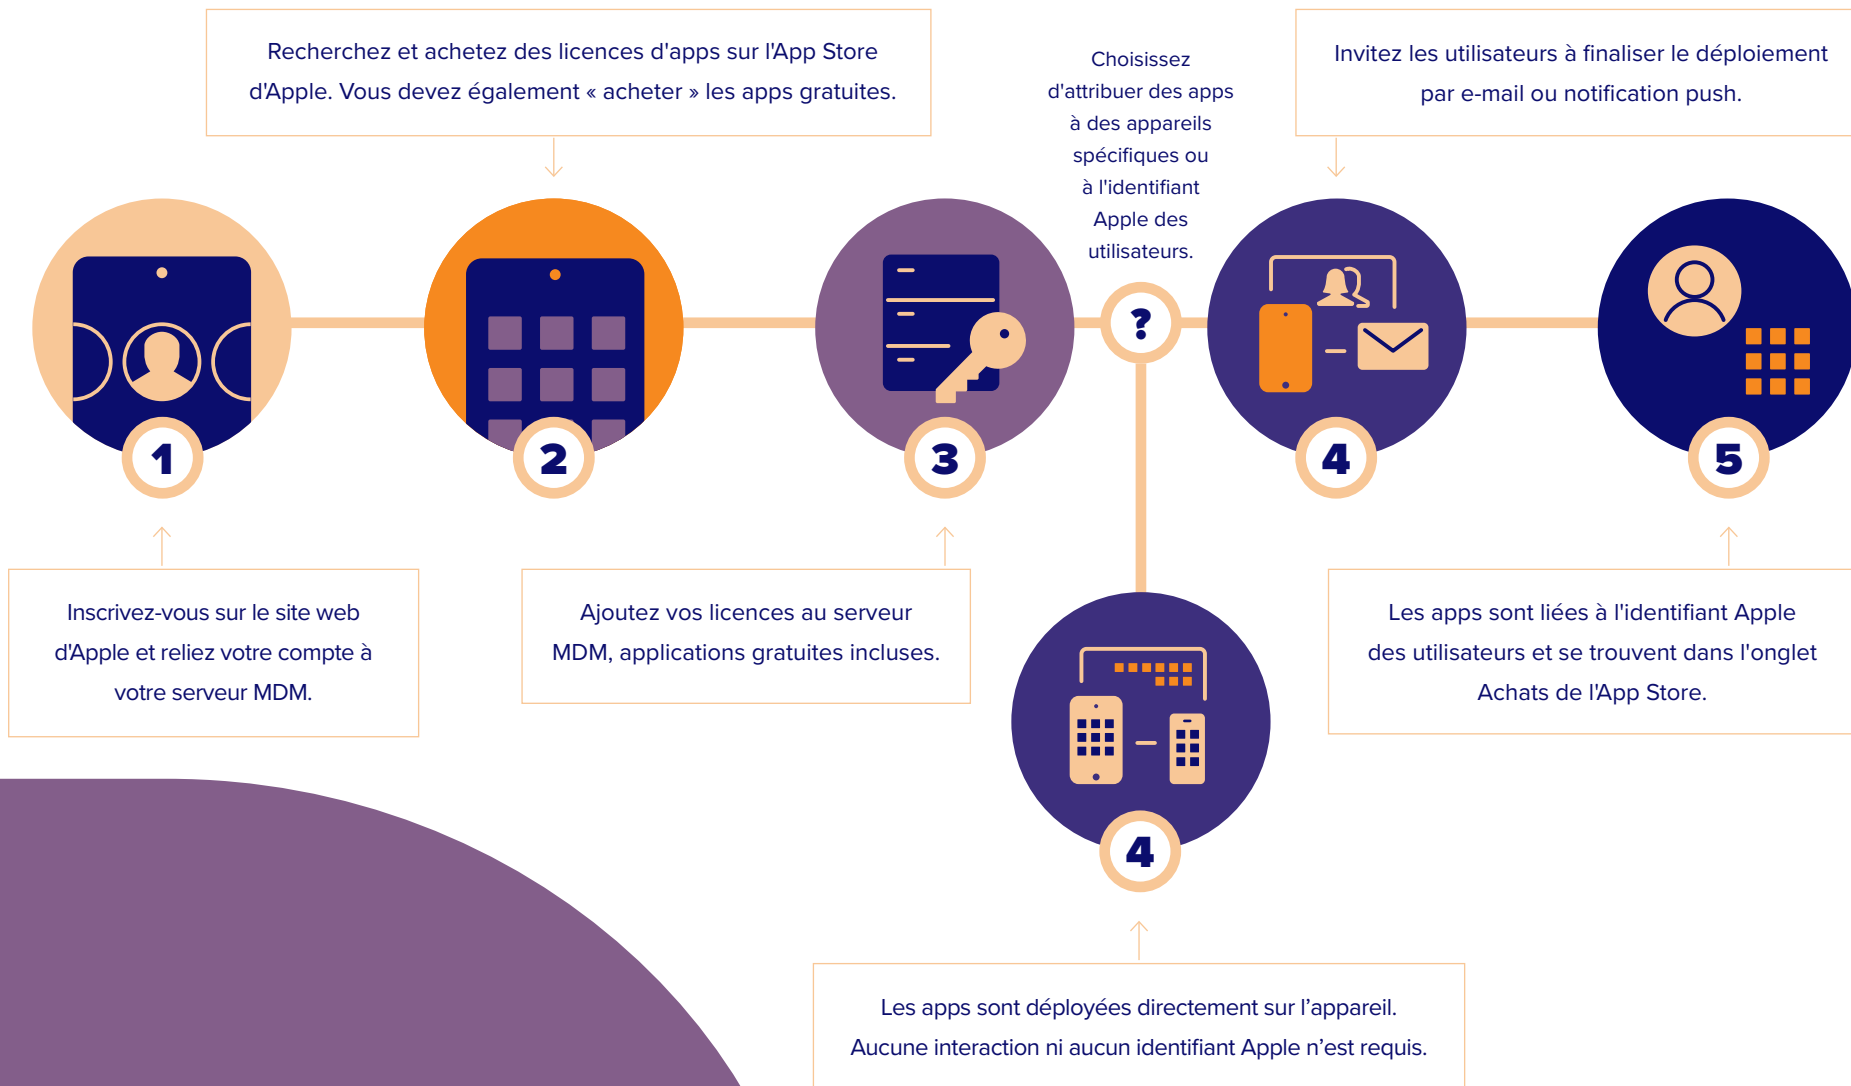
Recherchez et achetez des licences d'apps sur l'App Store d'Apple. Vous devez également « acheter » les apps gratuites.

Choisissez d'attribuer des apps à des appareils spécifiques ou à l'identifiant Apple des utilisateurs.

Invitez les utilisateurs à finaliser le déploiement par e-mail ou notification push.

1

2

3

?

4

5

Inscrivez-vous sur le site web d'Apple et reliez votre compte à votre serveur MDM.

Ajoutez vos licences au serveur MDM, applications gratuites incluses.

Les apps sont liées à l'identifiant Apple des utilisateurs et se trouvent dans l'onglet Achats de l'App Store.

4

Les apps sont déployées directement sur l'appareil. Aucune interaction ni aucun identifiant Apple n'est requis.